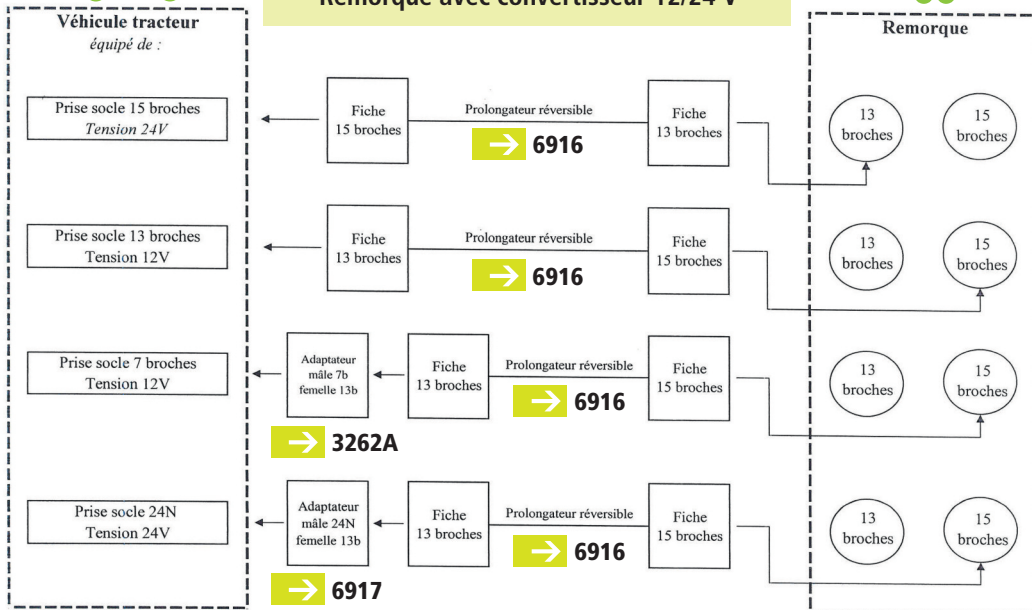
Remorque avec convertisseur 12/24 V

Véhicule tracteur
équipé de :

Prise socle 15 broches
Tension 24V

Prise socle 13 broches
Tension 12V

Prise socle 7 broches
Tension 12V

Prise socle 24N
Tension 24V

Fiche 15 broches
Prolongateur réversible
6916
Fiche 13 broches

Fiche 13 broches
Prolongateur réversible
6916
Fiche 15 broches

Adaptateur mâle 7b femelle 13b
3262A
Fiche 13 broches
Prolongateur réversible
6916
Fiche 15 broches

Adaptateur mâle 24N femelle 13b
6917
Fiche 13 broches
Prolongateur réversible
6916
Fiche 15 broches

Remorque

13 broches
15 broches

13 broches
15 broches

13 broches
15 broches

13 broches
15 broches